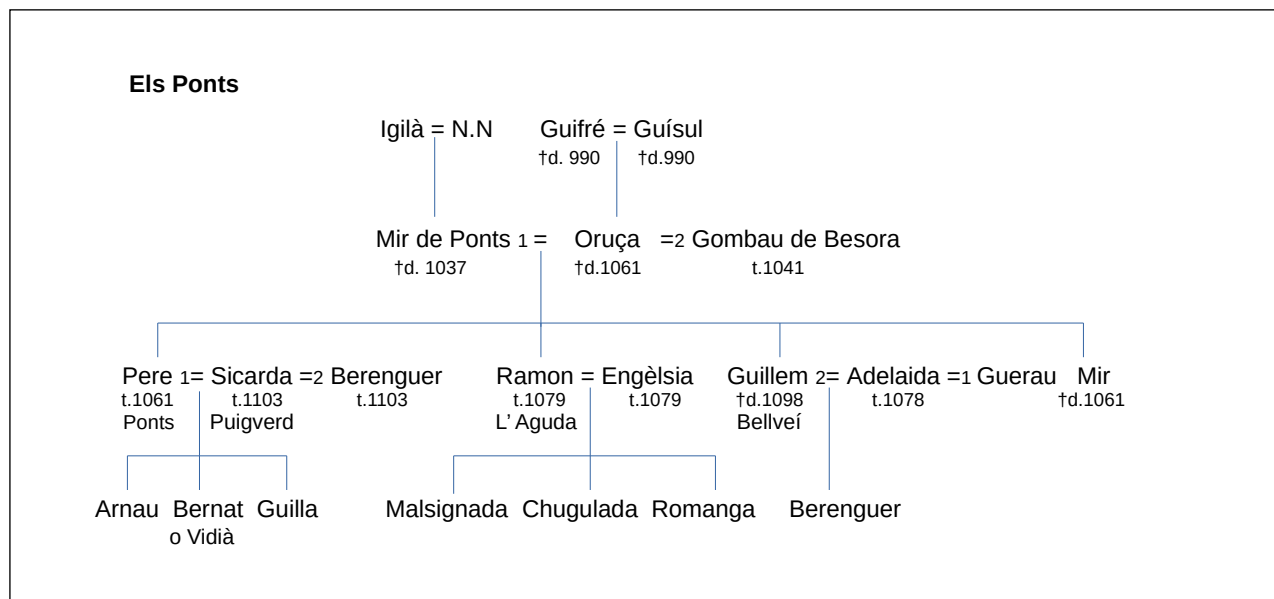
**Els Ponts**

Igilà = N.N    Guifré = Guísul
†d. 990    †d.990

Mir de Ponts 1 =    Oruça    =2 Gombau de Besora
†d. 1037    †d.1061    t.1041

Pere 1= Sicarda =2 Berenguer
t.1061    t.1103    t.1103
Ponts    Puigverd

Ramon = Engèlsia
t.1079    t.1079
L' Aguda

Guillem 2= Adelaida =1 Guerau
†d.1098    t.1078
Bellveí

Mir
†d.1061

Arnau    Bernat    Guilla
o Vidià

Malsignada    Chugulada    Romanga

Berenguer